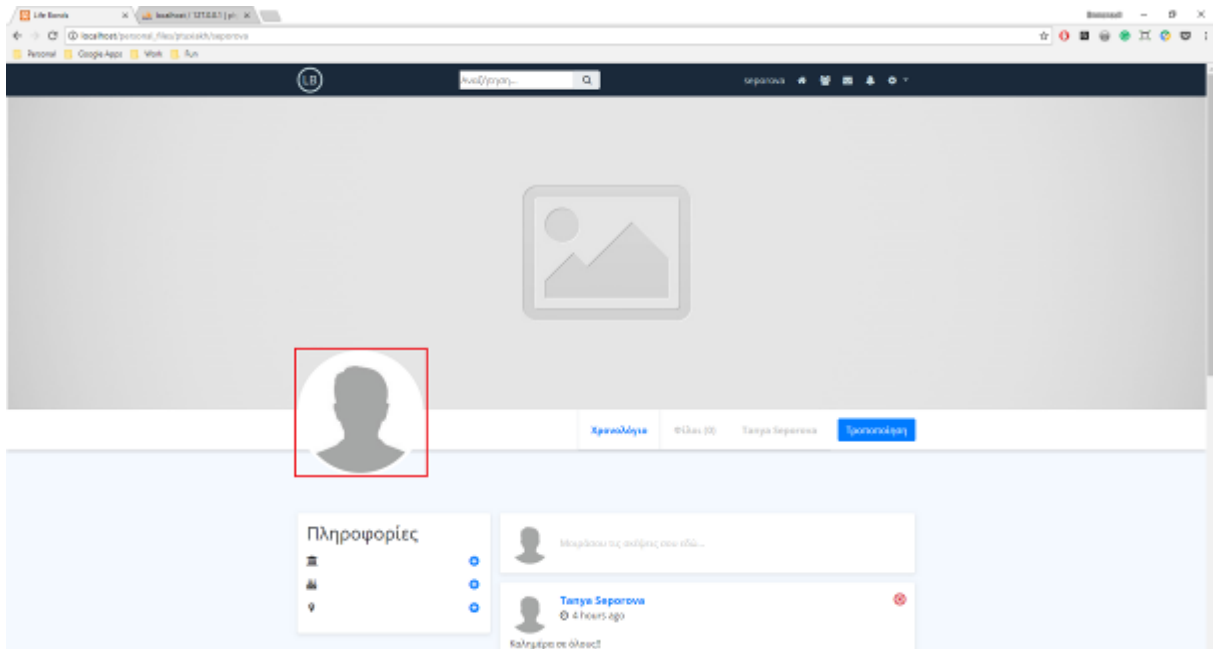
Life Bonds | localhost / 127.0.0.1 | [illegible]

localhost/personal_files/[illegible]/seporova

Personal | Google Apps | Work | Fun

LB

Αναζήτηση...

seporova

Χρονολόγιο | Φίλοι (0) | Tanya Seporova | Τροποποίηση

Πληροφορίες

Μοιράσου τις σκέψεις σου εδώ...

Tanya Seporova
4 hours ago

Καλημέρα σε όλους!!